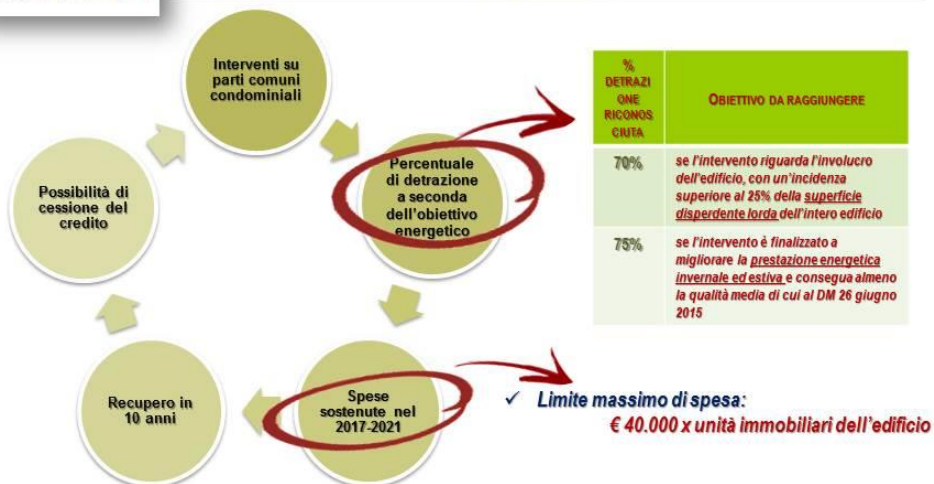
Interventi su parti comuni condominiali

Percentuale di detrazione a seconda dell'obiettivo energetico

Spese sostenute nel 2017-2021

Recupero in 10 anni

Possibilità di cessione del credito

| % DETRAZIONE RICONOSCIUTA | OBIETTIVO DA RAGGIUNGERE |
|---|---|
| 70% | se l'intervento riguarda l'involucro dell'edificio, con un'incidenza superiore al 25% della superficie disperdente lorda dell'intero edificio |
| 75% | se l'intervento è finalizzato a migliorare la prestazione energetica invernale ed estiva e consegua almeno la qualità media di cui al DM 26 giugno 2015 |

✓ Limite massimo di spesa:
€ 40.000 x unità immobiliari dell'edificio